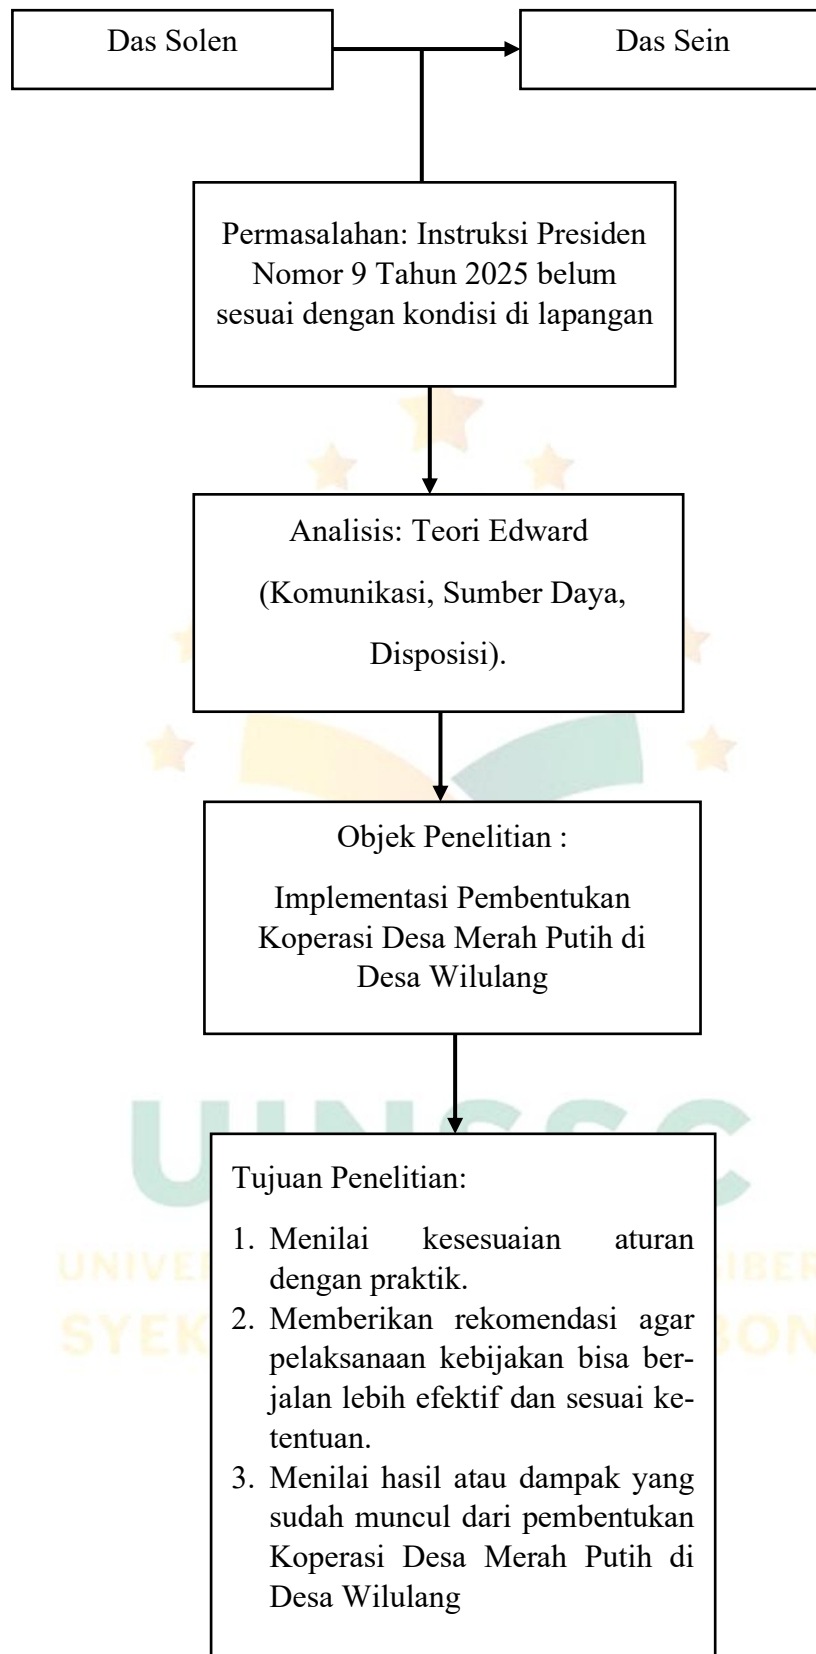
Das Solen

Das Sein

Permasalahan: Instruksi Presiden Nomor 9 Tahun 2025 belum sesuai dengan kondisi di lapangan

Analisis: Teori Edward

(Komunikasi, Sumber Daya,

Disposisi).

Objek Penelitian :

Implementasi Pembentukan Koperasi Desa Merah Putih di Desa Wilulang

Tujuan Penelitian:

1. Menilai kesesuaian aturan dengan praktik.
2. Memberikan rekomendasi agar pelaksanaan kebijakan bisa berjalan lebih efektif dan sesuai ketentuan.
3. Menilai hasil atau dampak yang sudah muncul dari pembentukan Koperasi Desa Merah Putih di Desa Wilulang

UINSSC

UNIVER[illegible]IBER

SYEK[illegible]BON